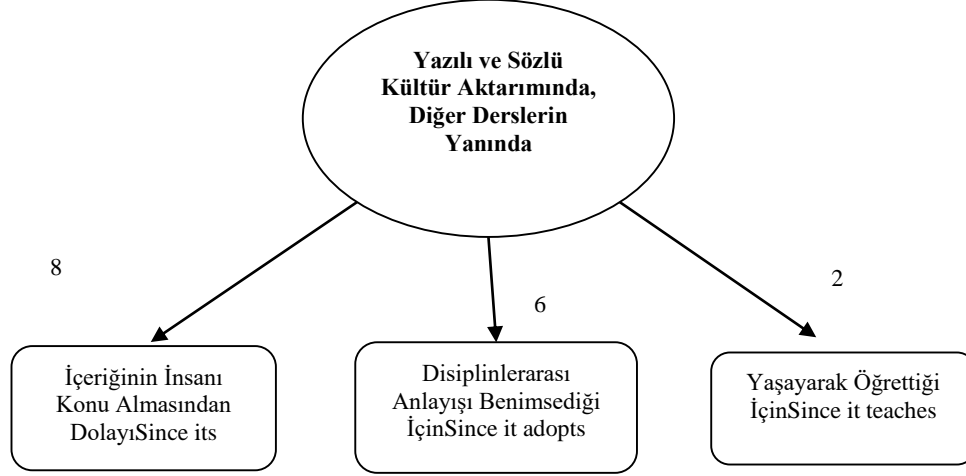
Yazılı ve Sözlü Kültür Aktarımında, Diğer Derslerin Yanında

8

6

2

İçeriğinin İnsanı Konu Almasından DolayıSince its

Disiplinlerarası Anlayışı Benimsediği İçinSince it adopts

Yaşayarak Öğrettiği İçinSince it teaches